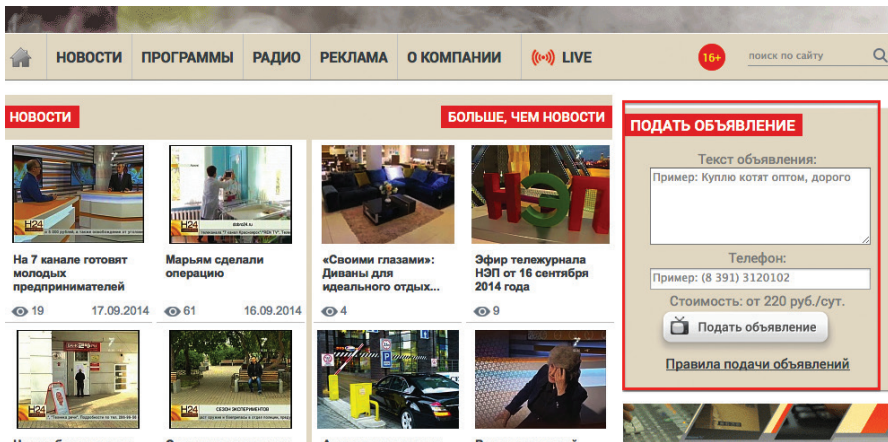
НОВОСТИ ПРОГРАММЫ РАДИО РЕКЛАМА О КОМПАНИИ LIVE 16+ поиск по сайту

НОВОСТИ

БОЛЬШЕ, ЧЕМ НОВОСТИ

На 7 канале готовят молодых предпринимателей
19 17.09.2014

Марьям сделали операцию
61 16.09.2014

«Своими глазами»: Диваны для идеального отдых...
4

Эфир тележурнала НЭП от 16 сентября 2014 года
9

ПОДАТЬ ОБЪЯВЛЕНИЕ

Текст объявления:
Пример: Куплю котят оптом, дорого

Телефон:
Пример: (8 391) 3120102

Стоимость: от 220 руб./сут.

Подать объявление

Правила подачи объявлений